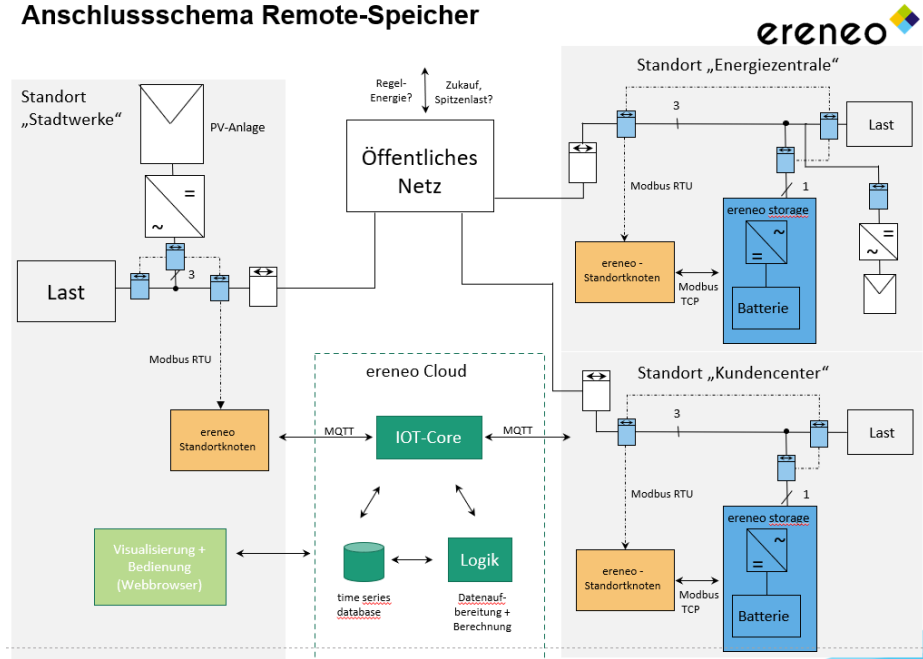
Anschlussschema Remote-Speicher

ereneo

Standort „Stadtwerke“

PV-Anlage

=

~

Last

3

Modbus RTU

ereneo Standortknoten

Regel-Energie?

Zukauf, Spitzenlast?

Öffentliches Netz

Standort „Energiezentrale“

3

Last

Modbus RTU

1

ereneo storage

~

=

=

~

ereneo - Standortknoten

Modbus TCP

Batterie

ereneo Cloud

MQTT

IOT-Core

MQTT

Standort „Kundencenter“

3

Last

Modbus RTU

1

ereneo storage

~

=

ereneo - Standortknoten

Modbus TCP

Batterie

Visualisierung + Bedienung (Webbrowser)

time series database

Logik

Datenaufbereitung + Berechnung